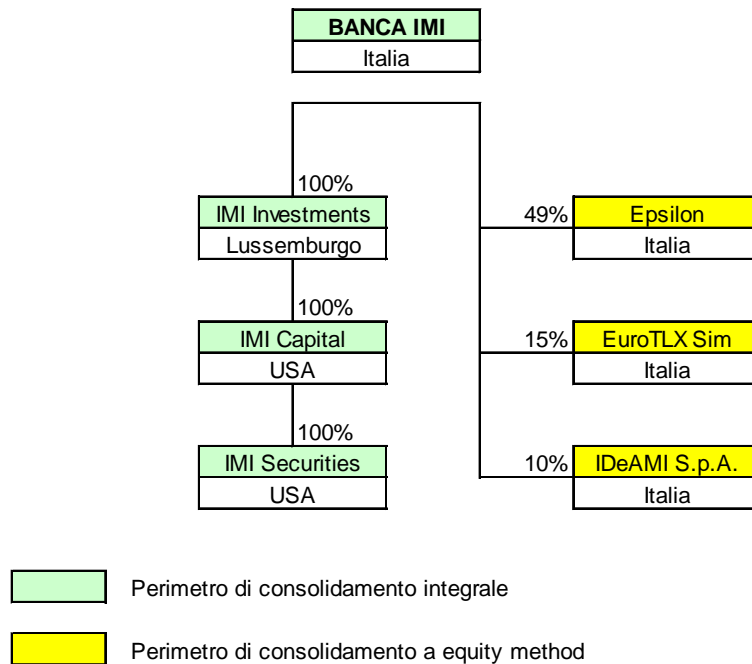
BANCA IMI
Italia

100%
IMI Investments
Lussemburgo

100%
IMI Capital
USA

100%
IMI Securities
USA

49%
Epsilon
Italia

15%
EuroTLX Sim
Italia

10%
IDeAMI S.p.A.
Italia

Perimetro di consolidamento integrale

Perimetro di consolidamento a equity method